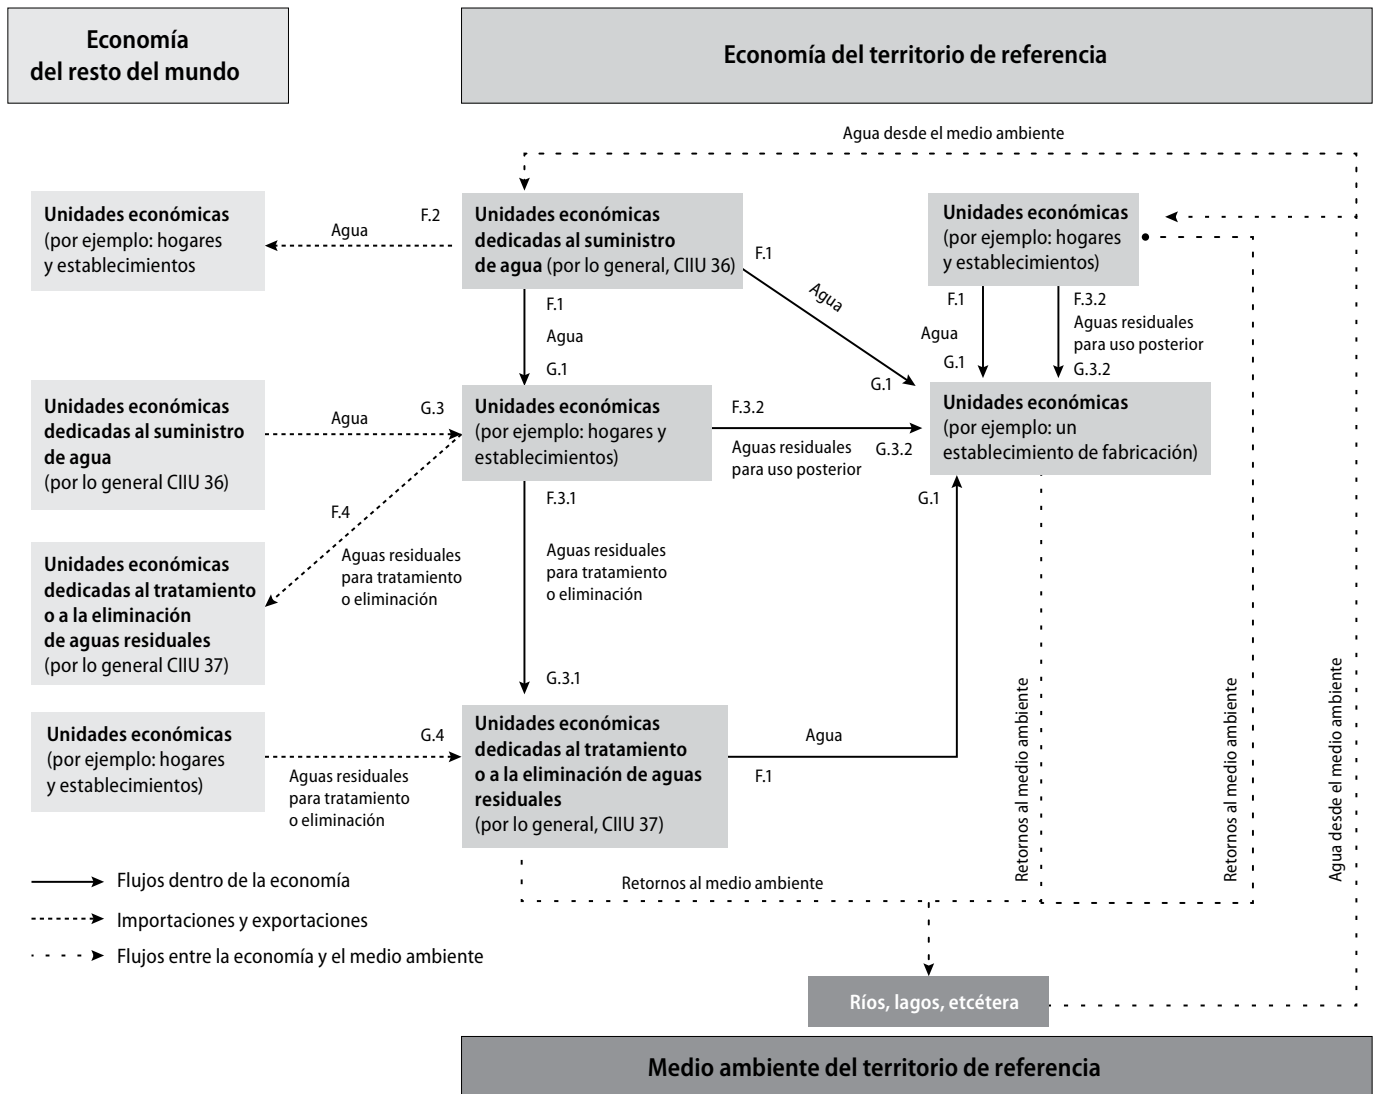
Economía del resto del mundo

Economía del territorio de referencia

Agua desde el medio ambiente

Unidades económicas (por ejemplo: hogares y establecimientos

Agua

F.2

Unidades económicas dedicadas al suministro de agua (por lo general, CIIU 36)

F.1

Agua

Unidades económicas (por ejemplo: hogares y establecimientos)

F.1

Agua

G.1

F.3.2

Aguas residuales para uso posterior

G.3.2

F.1

Agua

G.1

G.1

Unidades económicas dedicadas al suministro de agua (por lo general CIIU 36)

Agua

G.3

Unidades económicas (por ejemplo: hogares y establecimientos)

F.3.2

Aguas residuales para uso posterior

G.3.2

Unidades económicas (por ejemplo: un establecimiento de fabricación)

F.4

Aguas residuales para tratamiento o eliminación

F.3.1

Aguas residuales para tratamiento o eliminación

G.1

Unidades económicas dedicadas al tratamiento o a la eliminación de aguas residuales (por lo general CIIU 37)

G.3.1

Unidades económicas (por ejemplo: hogares y establecimientos)

G.4

Aguas residuales para tratamiento o eliminación

Unidades económicas dedicadas al tratamiento o a la eliminación de aguas residuales (por lo general, CIIU 37)

Agua

F.1

Retornos al medio ambiente

Retornos al medio ambiente

Agua desde el medio ambiente

Flujos dentro de la economía

Importaciones y exportaciones

Flujos entre la economía y el medio ambiente

Retornos al medio ambiente

Ríos, lagos, etcétera

Medio ambiente del territorio de referencia